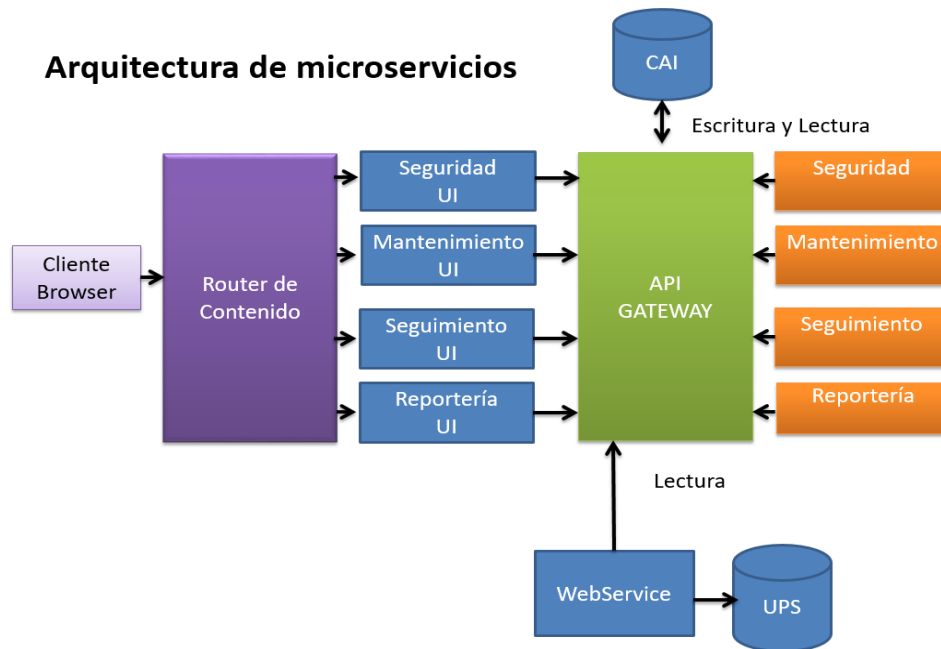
Arquitectura de microservicios

CAI

Escritura y Lectura

Cliente Browser

Router de Contenido

Seguridad UI

Mantenimiento UI

Seguimiento UI

Reportería UI

API GATEWAY

Seguridad

Mantenimiento

Seguimiento

Reportería

Lectura

WebService

UPS